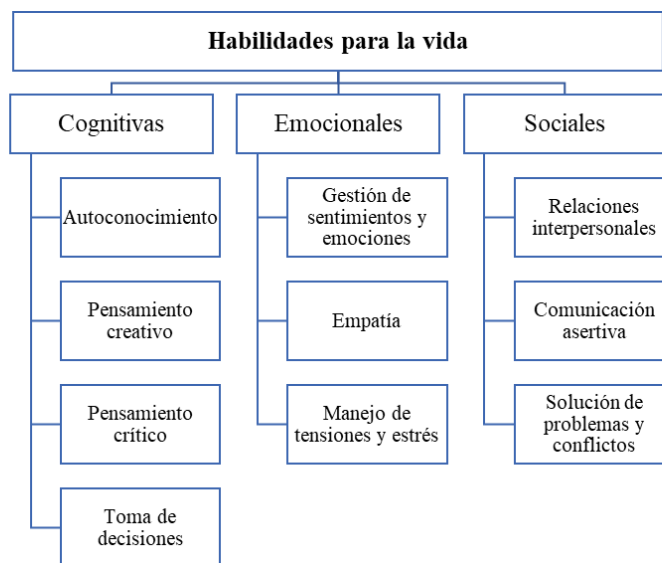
Habilidades para la vida

Cognitivas

Autoconocimiento

Pensamiento creativo

Pensamiento crítico

Toma de decisiones

Emocionales

Gestión de sentimientos y emociones

Empatía

Manejo de tensiones y estrés

Sociales

Relaciones interpersonales

Comunicación asertiva

Solución de problemas y conflictos